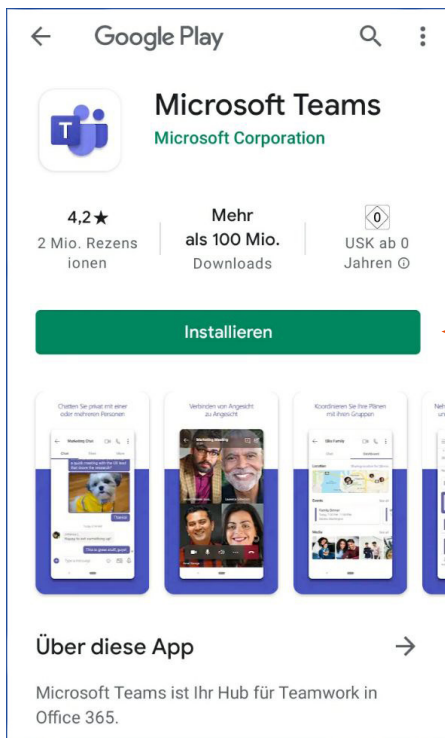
Google Play

Microsoft Teams
Microsoft Corporation

4,2★
2 Mio. Rezensionen

Mehr als 100 Mio.
Downloads

0
USK ab 0 Jahren ⓘ

Installieren

Chatten Sie privat mit einer oder mehreren Personen

Verbinden von Angesicht zu Angesicht

Koordinieren Sie Ihre Plänen mit Ihren Gruppen

Über diese App

Microsoft Teams ist Ihr Hub für Teamwork in Office 365.